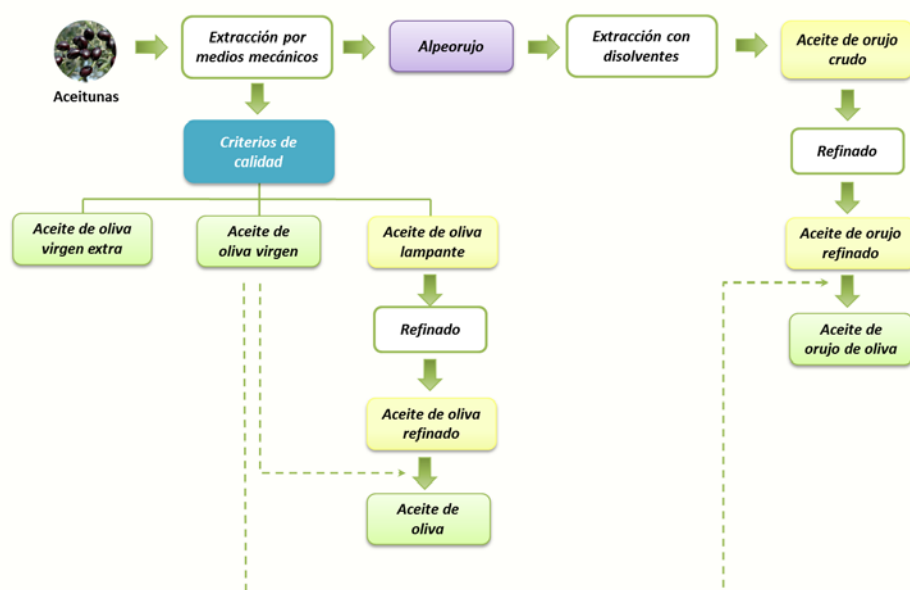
Aceitunas

Extracción por medios mecánicos

Alpeorujo

Extracción con disolventes

Aceite de orujo crudo

Criterios de calidad

Refinado

Aceite de oliva virgen extra

Aceite de oliva virgen

Aceite de oliva lampante

Aceite de orujo refinado

Aceite de orujo de oliva

Refinado

Aceite de oliva refinado

Aceite de oliva